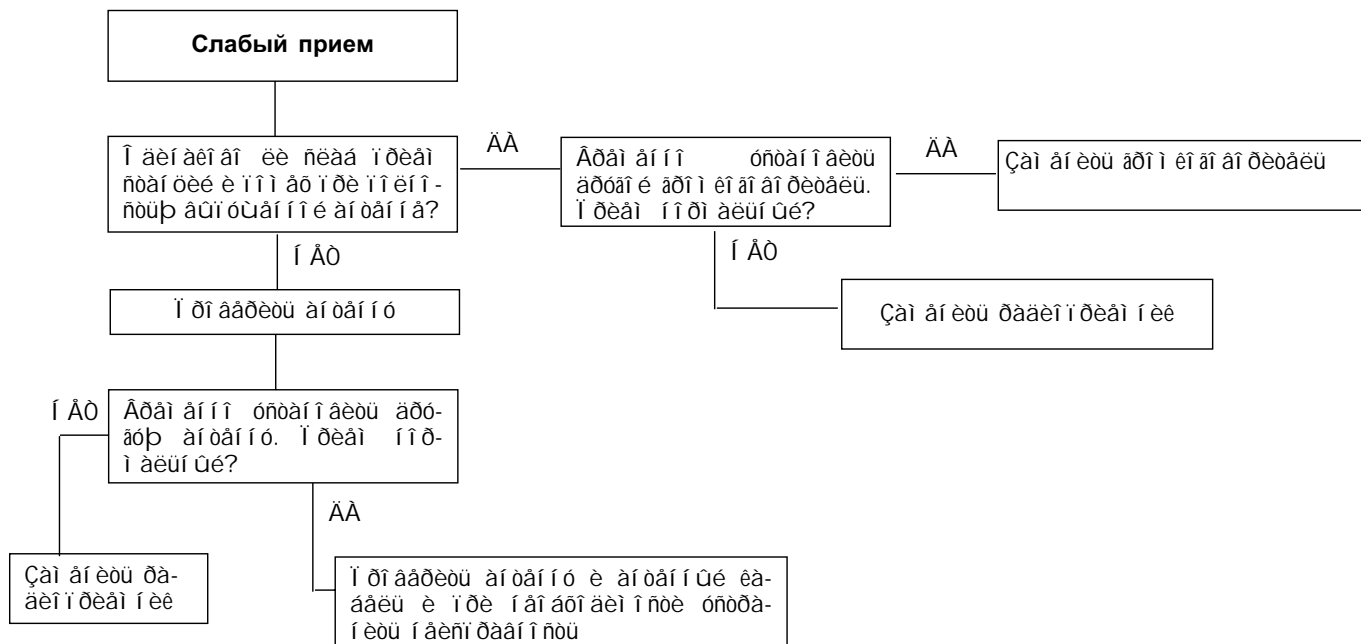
Слабый прием

Î äèí àêî âî ëè ñëàá ï ðèåì ñòàí öèé è ï î ì åõ ï ðè ï î ëî -ñòüþ âûï óùåí í î é àí òåí í å?

ÄÀ

Âðåì åí í î óñòàí î âèòü äðóãî é äðî ì êî âî ðèòåëü. Ï ðèåì í î ðì àëüí ûé?

ÄÀ

Çàì åí èòü äðî ì êî âî ðèòåëü

Í ÅÒ

Çàì åí èòü ðàäèî ï ðèåì í èê

Í ÅÒ

Ï ðî âåðèòü àí òåí í ó

Í ÅÒ

Âðåì åí í î óñòàí î âèòü äðóãóþ àí òåí í ó. Ï ðèåì í î ðì àëüí ûé?

ÄÀ

Çàì åí èòü ðàäèî ï ðèåì í èê

Ï ðî âåðèòü àí òåí í ó è àí òåí í ûé êàáåëü è ï ðè í åâî çì î æí î ñòè óñòðàí èòü í åèñï ðàâí î ñòü